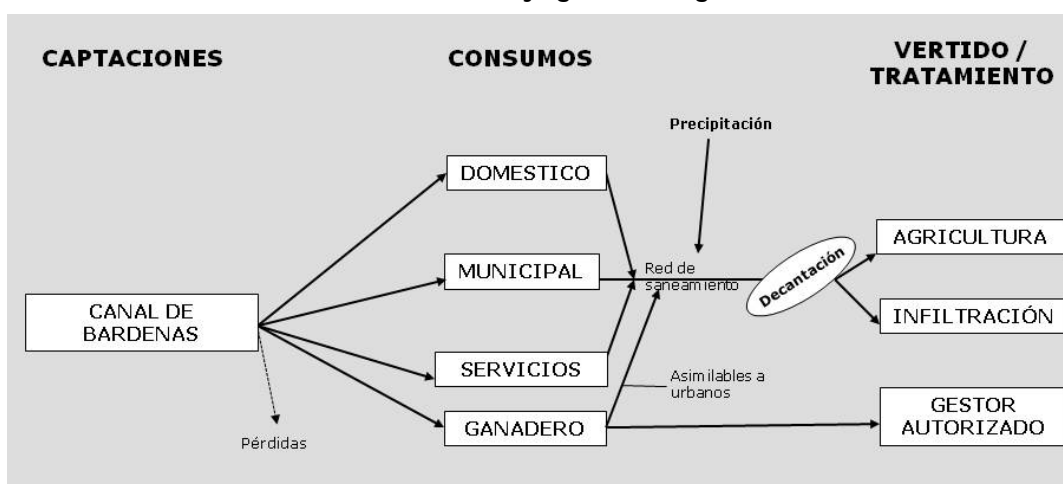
CAPTACIONES

CONSUMOS

VERTIDO / TRATAMIENTO

Precipitación

DOMESTICO

MUNICIPAL

SERVICIOS

GANADERO

CANAL DE BARDENAS

Pérdidas

Red de saneamiento

Decantación

AGRICULTURA

INFILTRACIÓN

Asimilables a urbanos

GESTOR AUTORIZADO